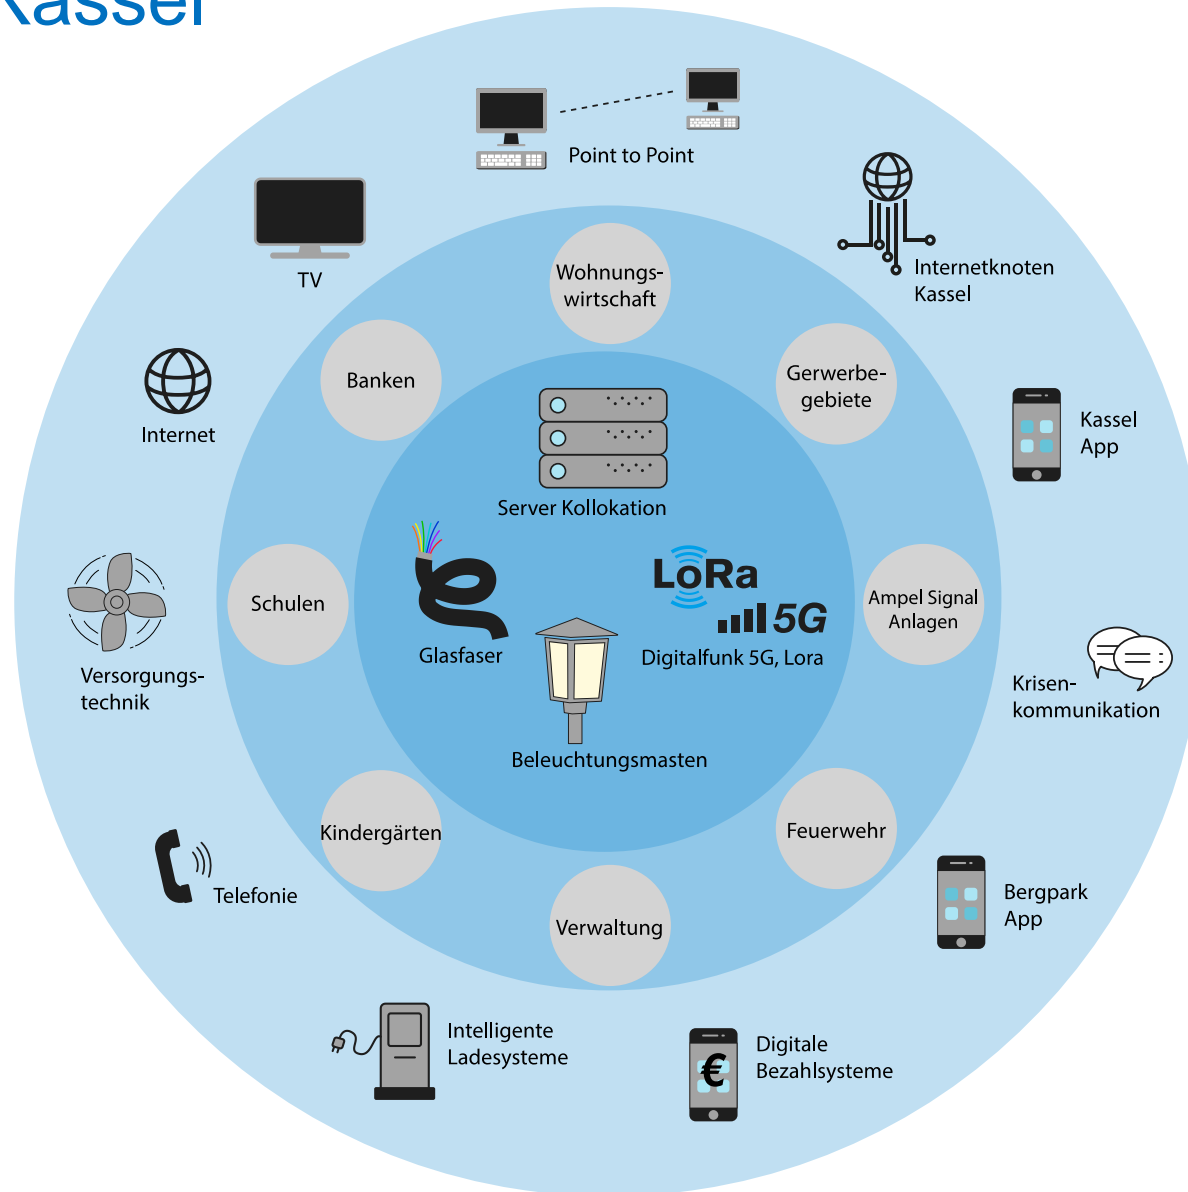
Kassel

Point to Point

TV

Internetknoten Kassel

Wohnungswirtschaft

Banken

Gerwerbegebiete

Internet

Kassel App

Server Kollokation

LoRa

5G

Schulen

Glasfaser

Digitalfunk 5G, Lora

Ampel Signal Anlagen

Versorgungstechnik

Krisenkommunikation

Beleuchtungsmasten

Kindergärten

Feuerwehr

Telefonie

Verwaltung

Bergpark App

Intelligente Ladesysteme

€

Digitale Bezahlsysteme